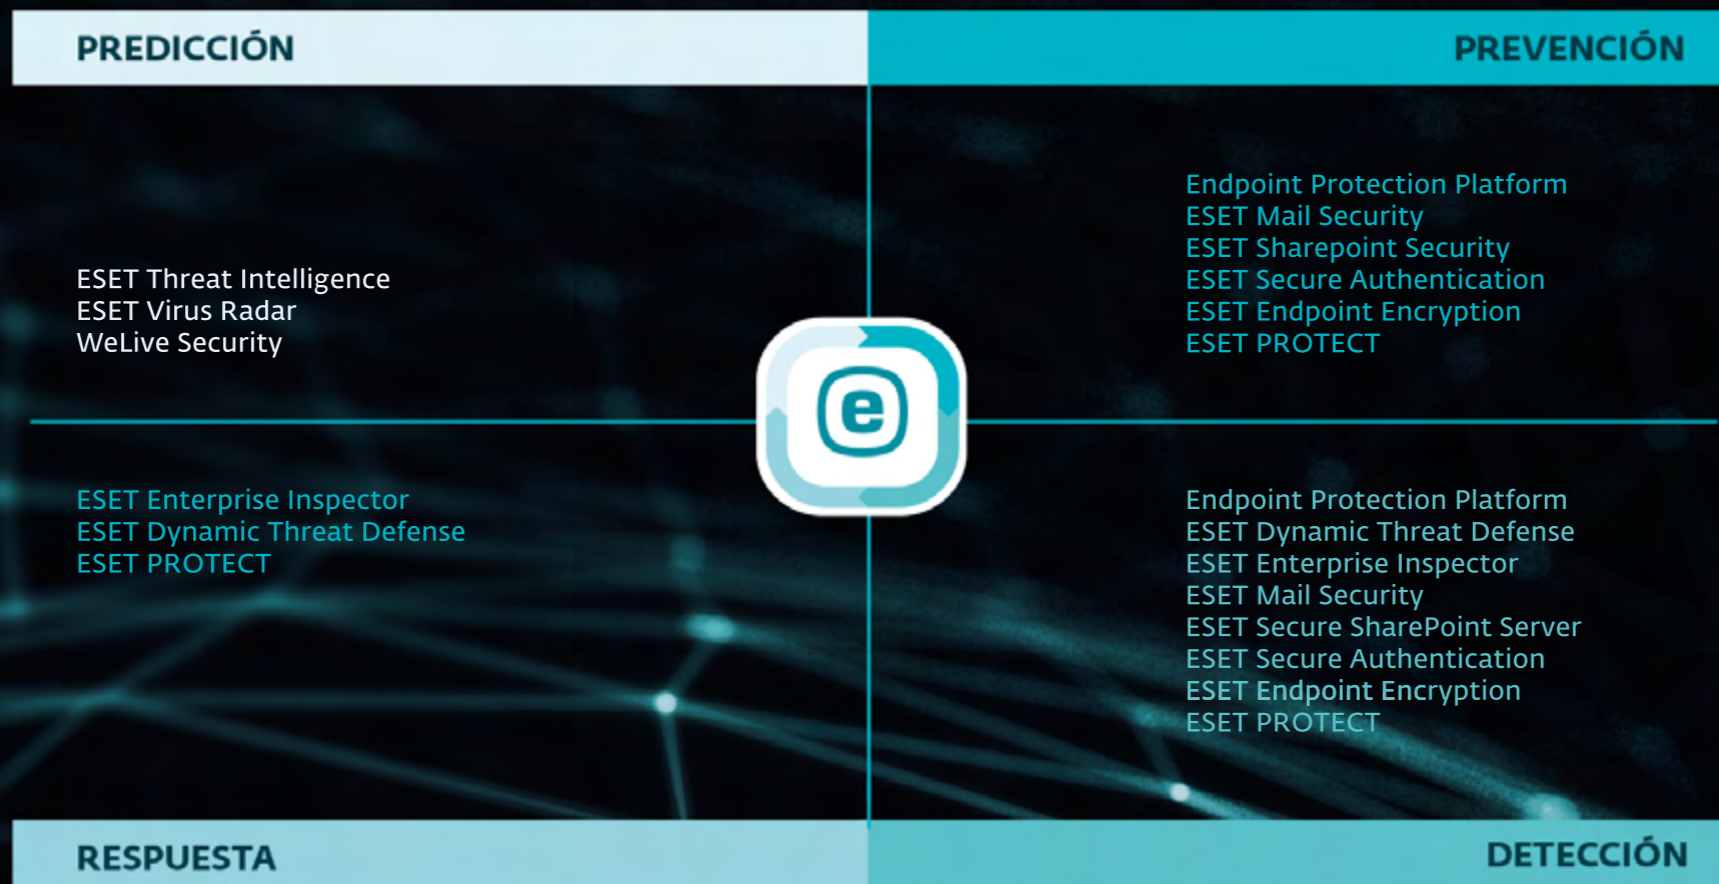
PREDICCIÓN

PREVENCIÓN

Endpoint Protection Platform
ESET Mail Security
ESET Sharepoint Security
ESET Secure Authentication
ESET Endpoint Encryption
ESET PROTECT

ESET Threat Intelligence
ESET Virus Radar
WeLive Security

e

ESET Enterprise Inspector
ESET Dynamic Threat Defense
ESET PROTECT

Endpoint Protection Platform
ESET Dynamic Threat Defense
ESET Enterprise Inspector
ESET Mail Security
ESET Secure SharePoint Server
ESET Secure Authentication
ESET Endpoint Encryption
ESET PROTECT

RESPUESTA

DETECCIÓN